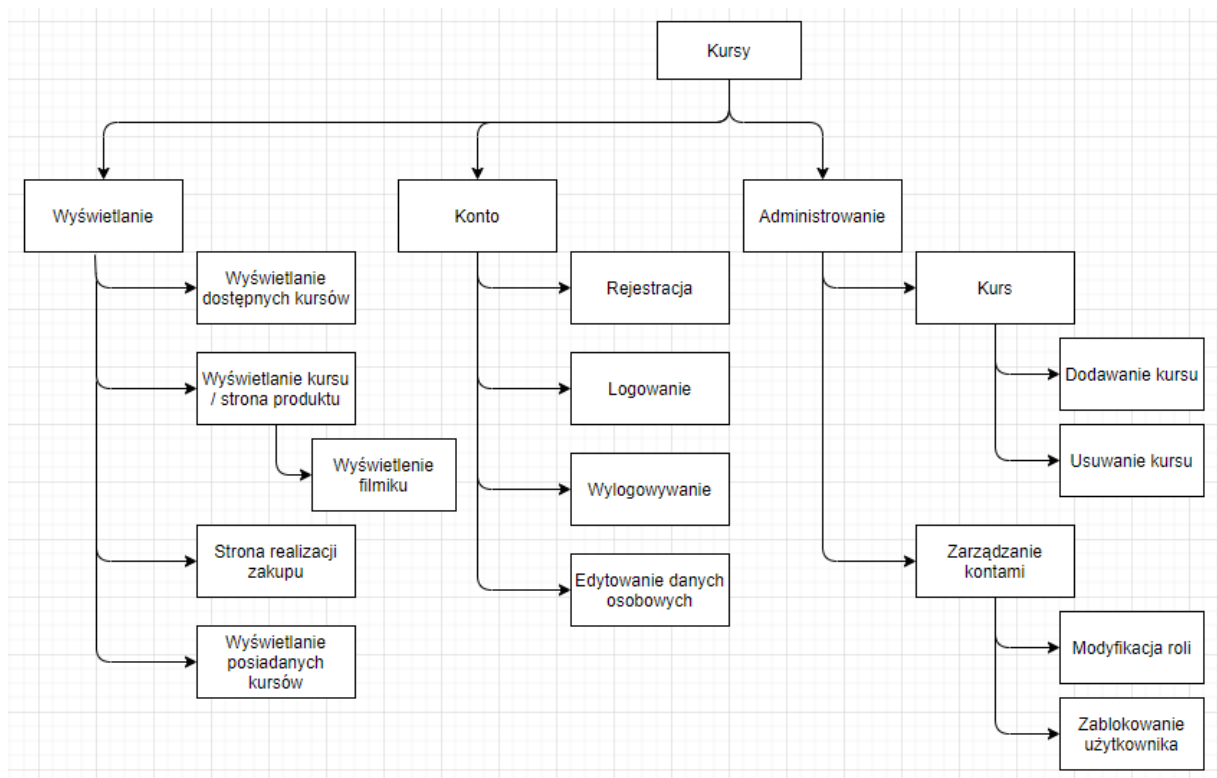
Kursy

Wyświetlanie

Wyświetlanie dostępnych kursów

Wyświetlanie kursu / strona produktu

Wyświetlenie filmiku

Strona realizacji zakupu

Wyświetlanie posiadanych kursów

Konto

Rejestracja

Logowanie

Wylogowywanie

Edytowanie danych osobowych

Administrowanie

Kurs

Dodawanie kursu

Usuwanie kursu

Zarządzanie kontami

Modyfikacja roli

Zablokowanie użytkownika